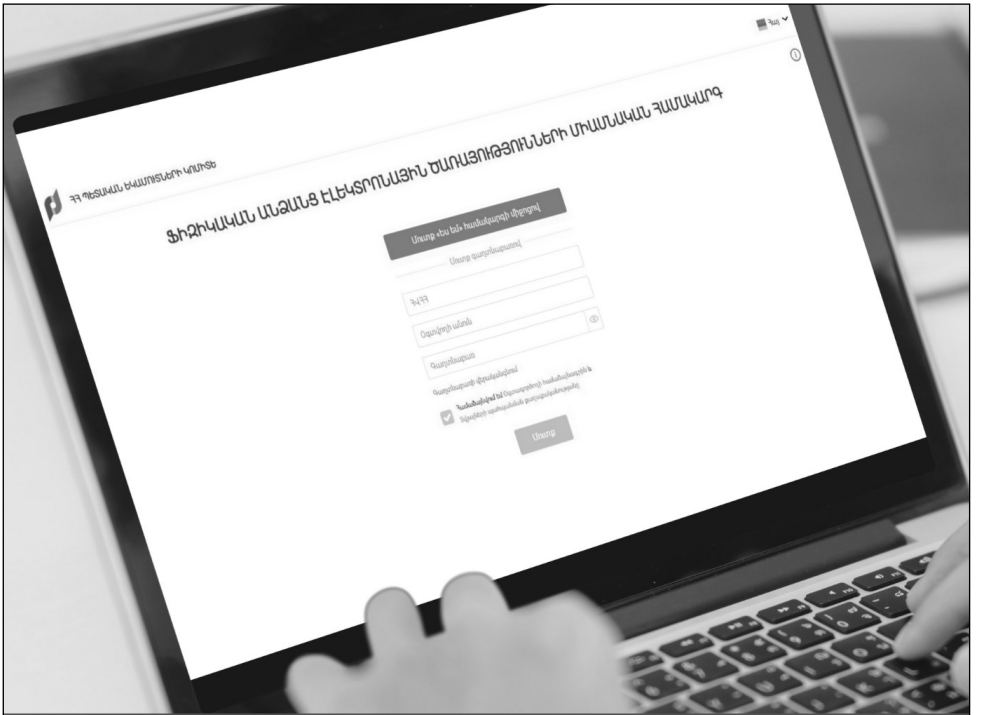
Հայ

ՀՀ ՊԵՏԱԿԱՆ ԵԿԱՄՈՒՏՆԵՐԻ ԿՈՄԻՏԵ

ՖԻԶԻԿԱԿԱՆ ԱՆՁԱՆՑ ԷԼԵԿՏՐՈՆԱՅԻՆ ԾԱՌԱՅՈՒԹՅՈՒՆՆԵՐԻ ՄԻԱՍՆԱԿԱՆ ՀԱՄԱԿԱՐԳ

Մուտք «Իմ Id» համակարգի միջոցով

Մուտք գաղտնաբառով

ՀՎՀՀ

Օգտվողի անուն

Գաղտնաբառ

Գաղտնաբառի վերականգնում

Համաձայնվում եմ Օգտագործողի համաձայնագրին և Տվյալների պաշտպանության քաղաքականությանը

Մուտք